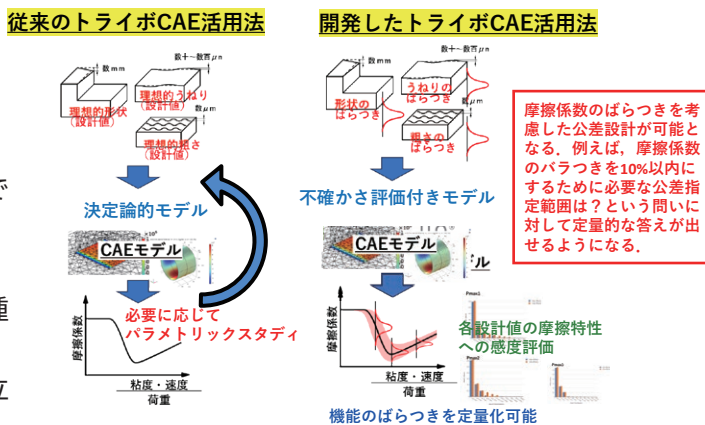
従来のトライボCAE活用法

開発したトライボCAE活用法

数mm

理想的形状（設計値）

数十～数百$\mu$m

理想的うねり（設計値）

理想的粗さ（設計値）

決定論的モデル

CAEモデル

必要に応じてパラメトリックスタディ

摩擦係数

粘度・速度
荷重

数十～数百$\mu$m

形状のばらつき

うねりのばらつき

粗さのばらつき

不確かさ評価付きモデル

CAEモデル

摩擦係数

粘度・速度
荷重

各設計値の摩擦特性への感度評価

機能のばらつきを定量化可能

摩擦係数のばらつきを考慮した公差設計が可能となる。例えば，摩擦係数のバラつきを10%以内にするために必要な公差指定範囲は？という問いに対して定量的な答えが出せるようになる．